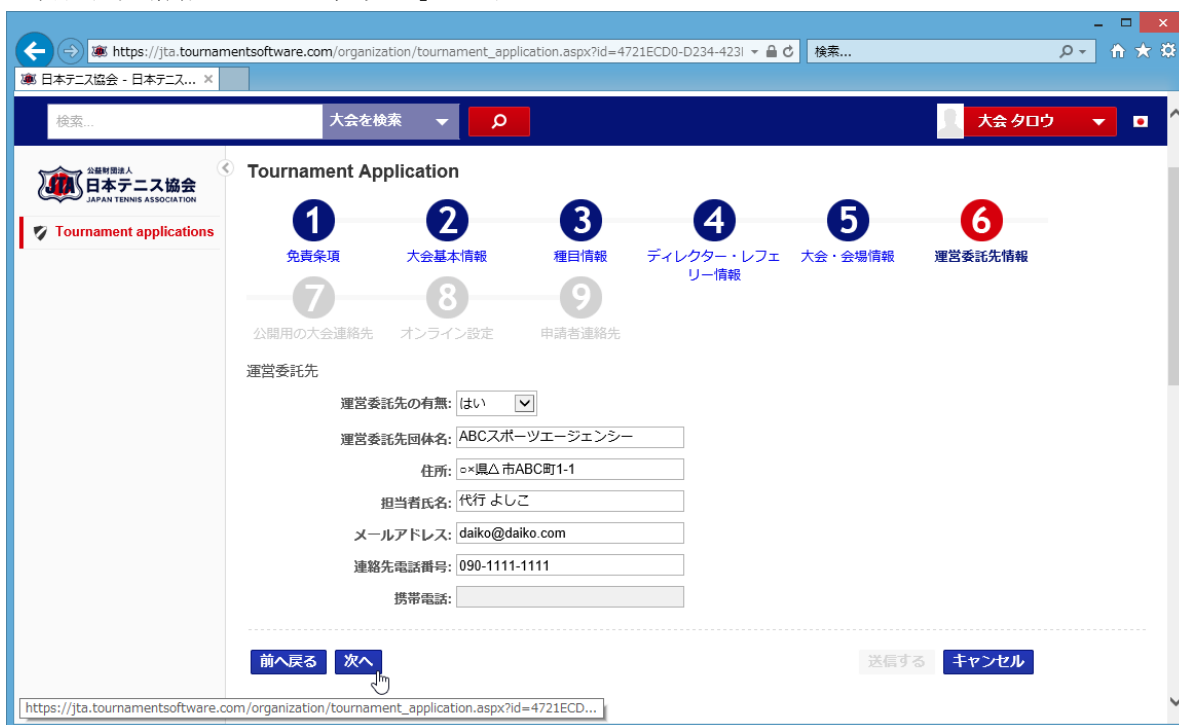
https://jta.tournamentsoftware.com/organization/tournament_application.aspx?id=4721ECD0-D234-423

検索...

日本テニス協会 - 日本テニス...

検索...

大会を検索

大会 タロウ

公益財団法人 JTA 日本テニス協会 JAPAN TENNIS ASSOCIATION

Tournament applications

Tournament Application

1 免責条項

2 大会基本情報

3 種目情報

4 ディレクター・レフェリー情報

5 大会・会場情報

6 運営委託先情報

7 公開用の大会連絡先

8 オンライン設定

9 申請者連絡先

運営委託先

運営委託先の有無: はい

運営委託先団体名: ABCスポーツエージェンシー

住所: ○×県△市ABC町1-1

担当者氏名: 代行 よしこ

メールアドレス: daiko@daiko.com

連絡先電話番号: 090-1111-1111

携帯電話:

前へ戻る 次へ

送信する キャンセル

https://jta.tournamentsoftware.com/organization/tournament_application.aspx?id=4721ECD...